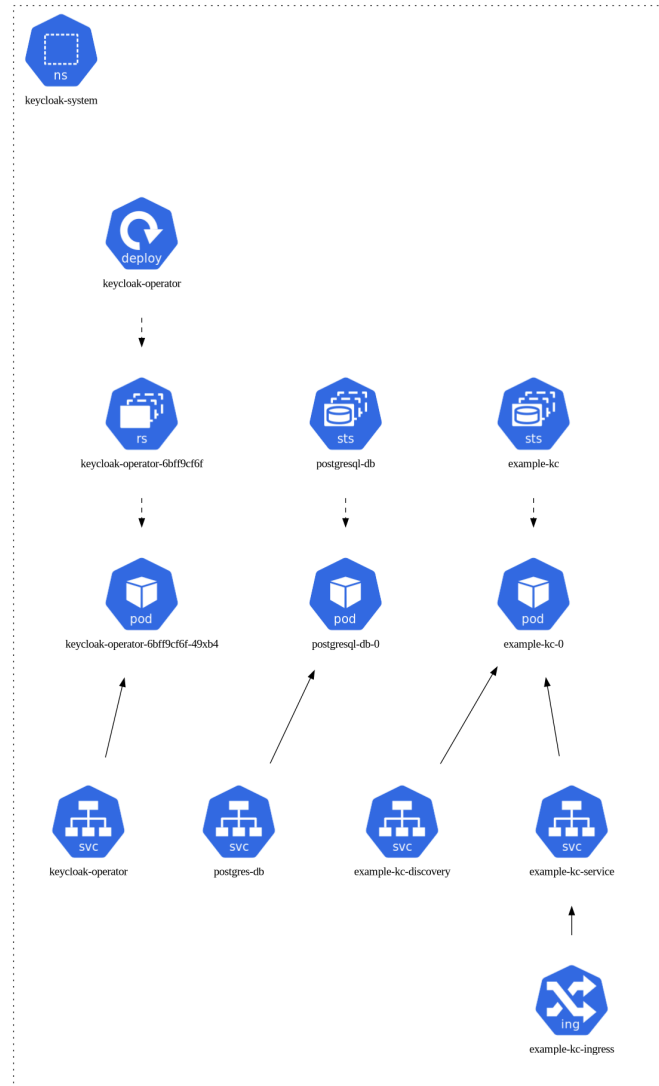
ns
keycloak-system

deploy
keycloak-operator

rs
keycloak-operator-6bff9cf6f

sts
postgresql-db

sts
example-kc

pod
keycloak-operator-6bff9cf6f-49xb4

pod
postgresql-db-0

pod
example-kc-0

svc
keycloak-operator

svc
postgres-db

svc
example-kc-discovery

svc
example-kc-service

ing
example-kc-ingress